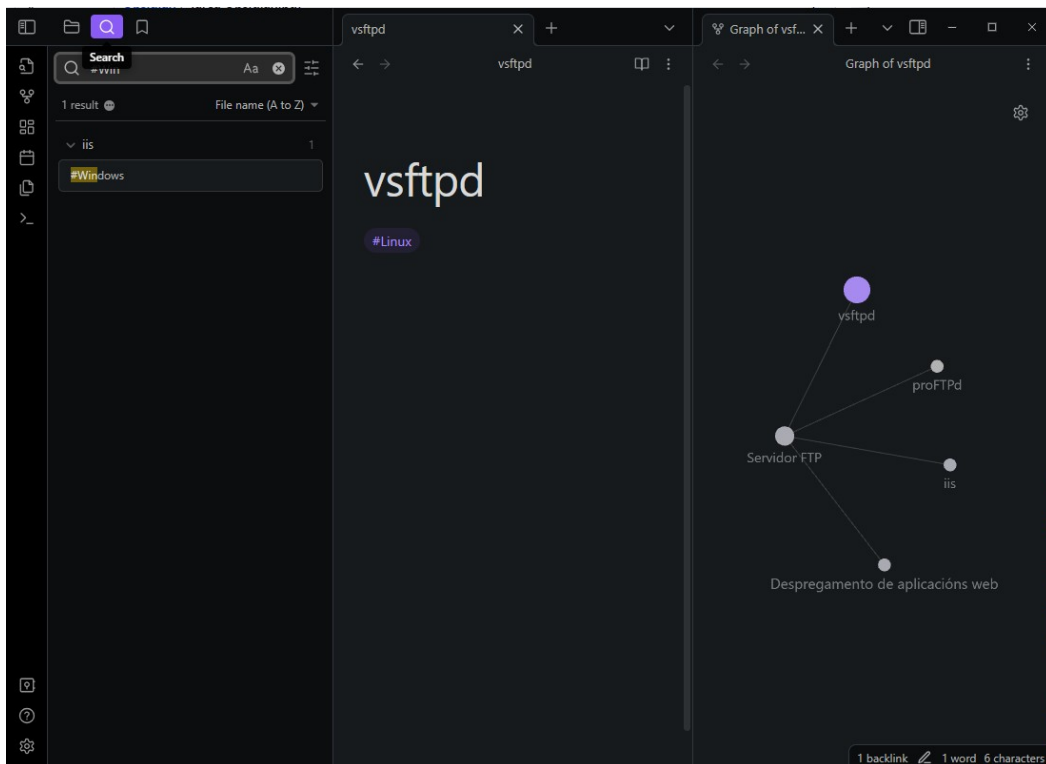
Search

#Win

Aa

1 result

File name (A to Z)

iis

1

#Windows

vsftpd

vsftpd

vsftpd

#Linux

Graph of vsf...

Graph of vsftpd

vsftpd

proFTPd

Servidor FTP

iis

Despregamento de aplicacións web

1 backlink

1 word

6 characters